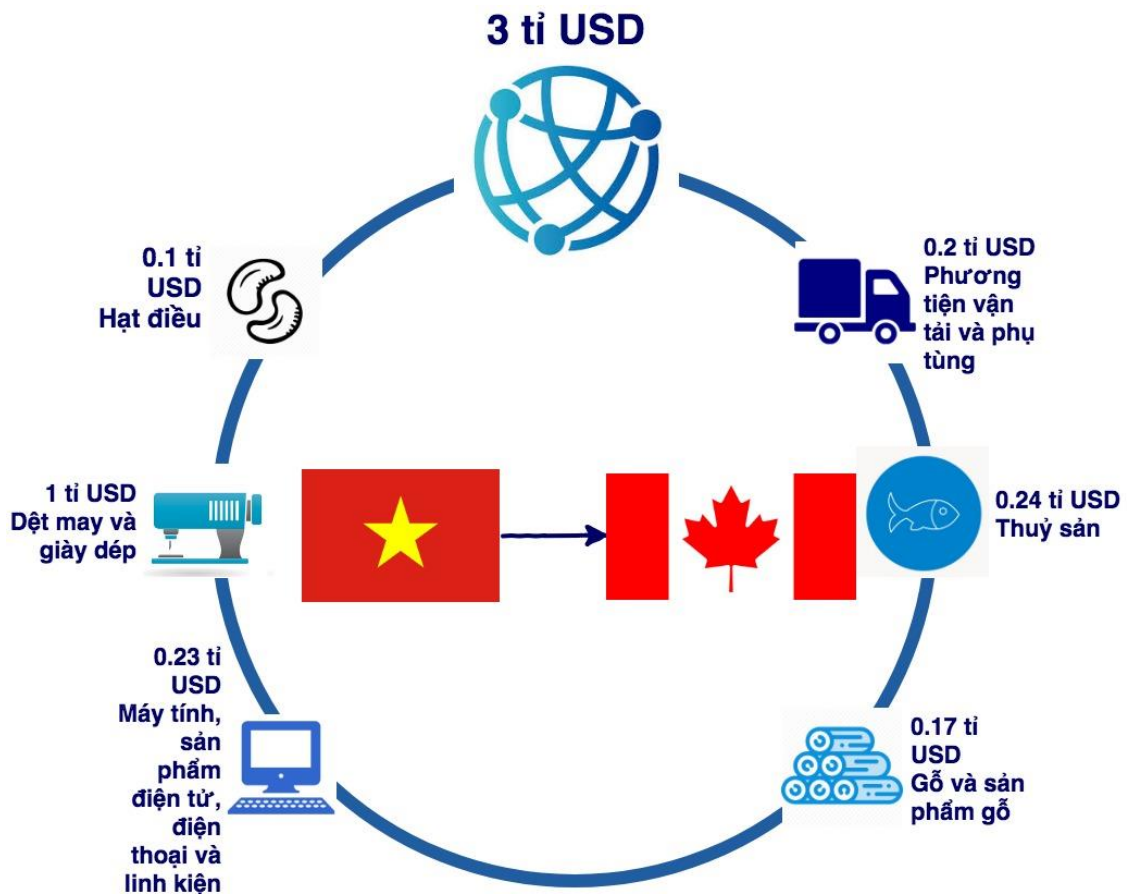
3 tỉ USD

0.1 tỉ USD Hạt điều

0.2 tỉ USD Phương tiện vận tải và phụ tùng

1 tỉ USD Dệt may và giày dép

0.24 tỉ USD Thuỷ sản

0.23 tỉ USD Máy tính, sản phẩm điện tử, điện thoại và linh kiện

0.17 tỉ USD Gỗ và sản phẩm gỗ